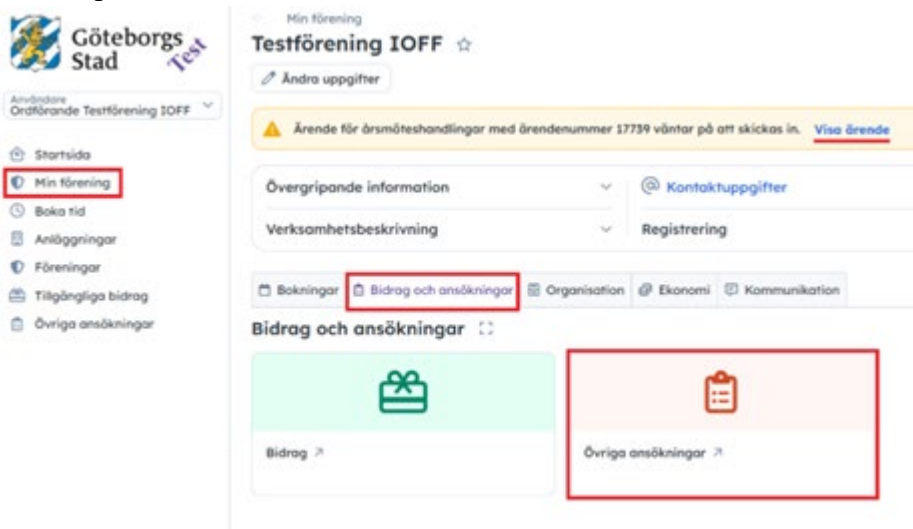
Göteborgs Stad Test

Användare
Ordförande Testförening IOFF

Startsida
Min förening
Boka tid
Anläggningar
Föreningar
Tillgängliga bidrag
Övriga ansökningar

Min förening
Testförening IOFF ☆

Ändra uppgifter

Ärende för årsmöteshandlingar med ärendenummer 17739 väntar på att skickas in. Visa ärende

Övergripande information
Verksamhetsbeskrivning
Kontaktuppgifter
Registrering

Bokningar
Bidrag och ansökningar
Organisation
Ekonomi
Kommunikation

Bidrag och ansökningar

Bidrag ↗

Övriga ansökningar ↗